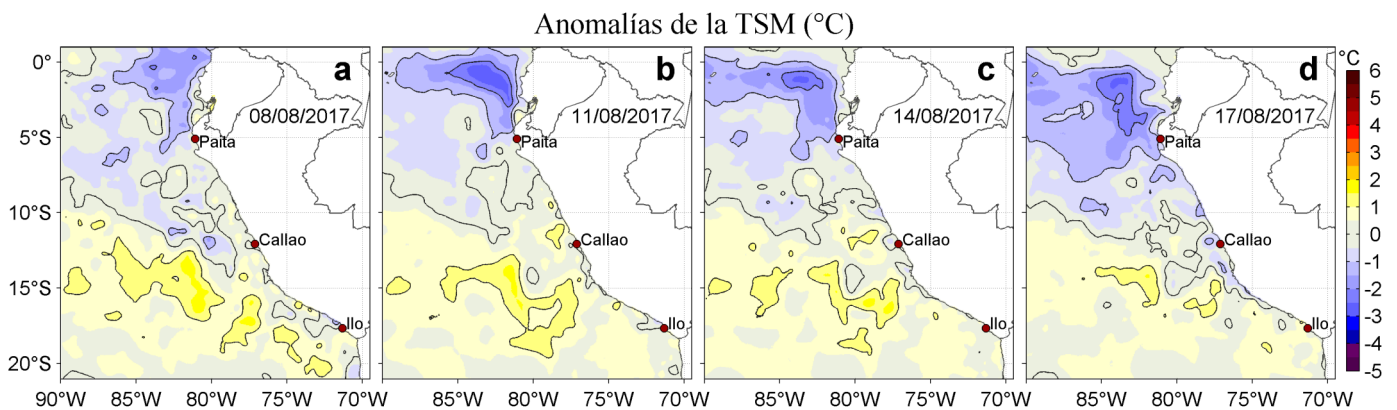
Anomalías de la TSM (°C)

0°
5°S
10°S
15°S
20°S

a
08/08/2017
Paita
Callao
Ilo
90°W 85°W 80°W 75°W 70°W

b
11/08/2017
Paita
Callao
Ilo
85°W 80°W 75°W 70°W

c
14/08/2017
Paita
Callao
Ilo
85°W 80°W 75°W 70°W

d
17/08/2017
Paita
Callao
Ilo
85°W 80°W 75°W 70°W

°C
6
5
4
3
2
1
0
-1
-2
-3
-4
-5